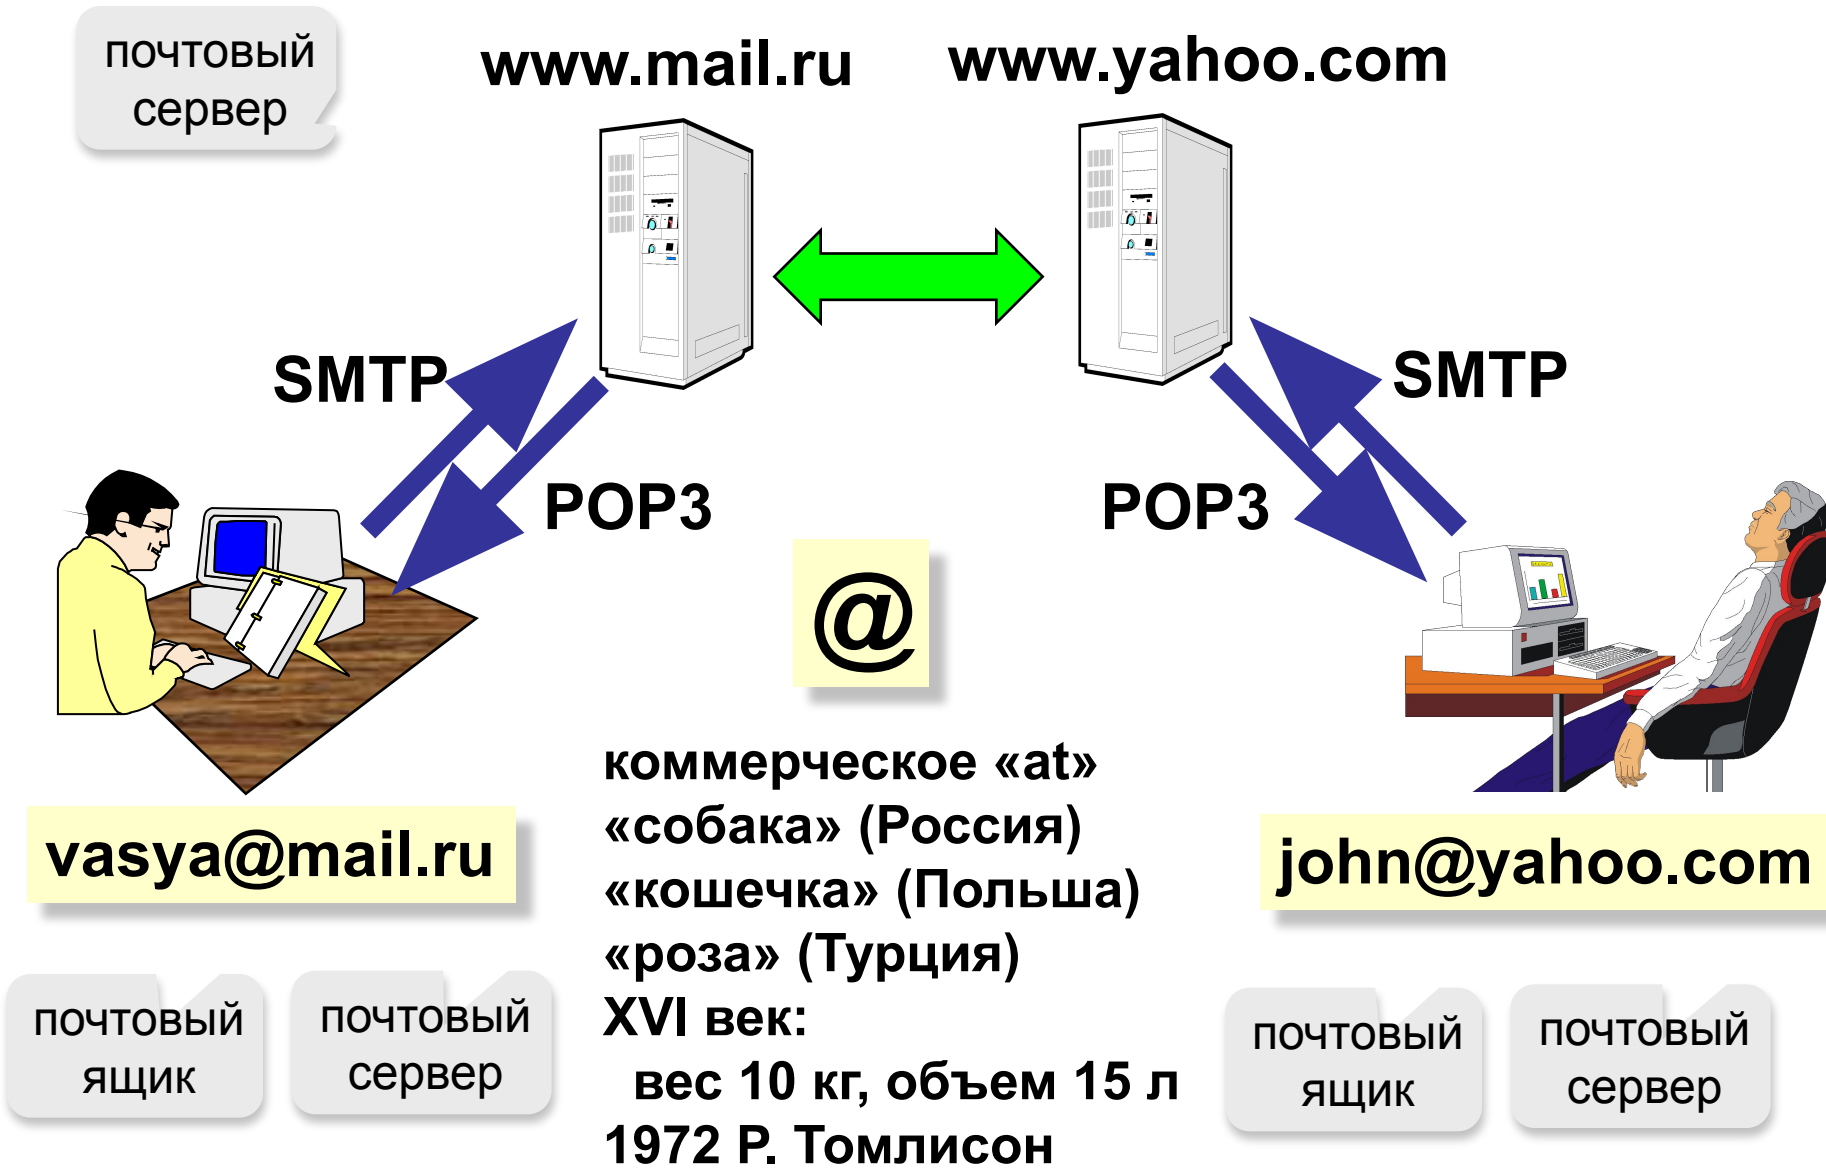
почтовый сервер

www.mail.ru

www.yahoo.com

SMTP

POP3

SMTP

POP3

@

коммерческое «at»
«собака» (Россия)
«кошечка» (Польша)
«роза» (Турция)
XVI век:
вес 10 кг, объем 15 л
1972 Р. Томлисон

vasya@mail.ru

john@yahoo.com

почтовый ящик

почтовый сервер

почтовый ящик

почтовый сервер